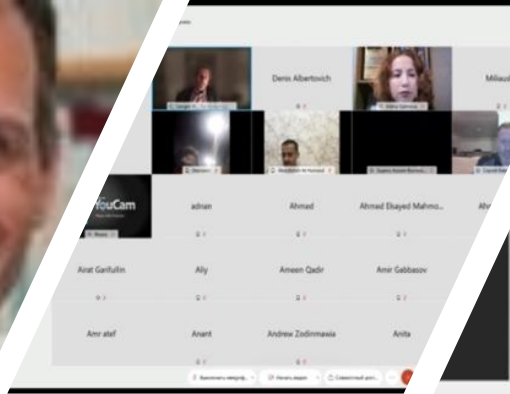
Denis Albertovich

Miliau

YouCam

adnan

Ahmad

Ahmad Elsayed Mahmo...

Ah

Airat Garifullin

Aliy

Ameen Qadir

Amir Gabbasov

Amr atef

Anant

Andrew Zodinmawia

Anita

Включить микроф...

Начать видео

Совместный экр...